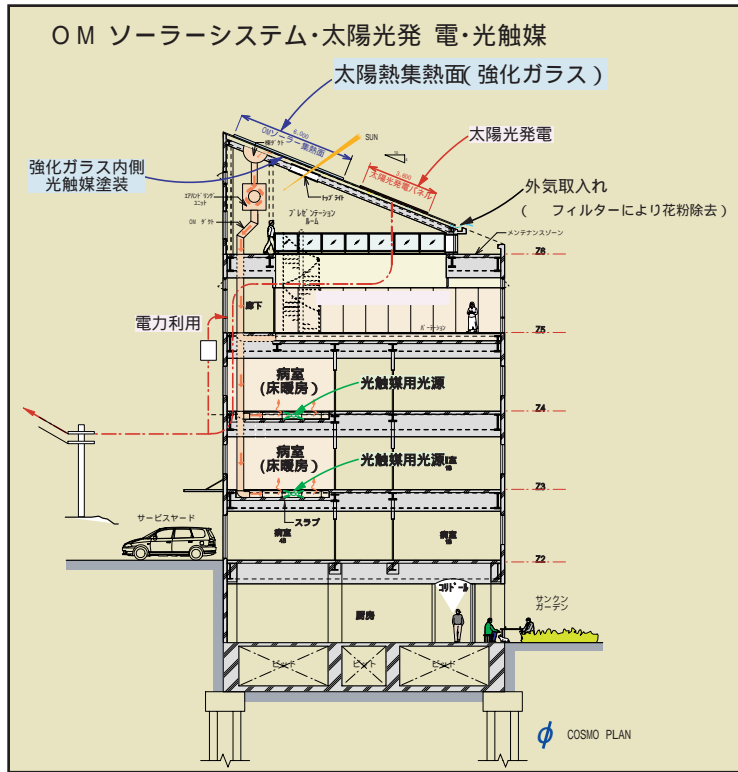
OM ソーラーシステム・太陽光発 電・光触媒

太陽熱集熱面( 強化ガラス )

太陽光発電

強化ガラス内側
光触媒塗装

外気取入れ
( フィルターにより花粉除去 )

SUN

OMソーラー集熱面

太陽光発電パネル

メンテナンスゾーン

プレゼンテーションルーム

トップライト

OM ダクト

エアハンドリングユニット

Z6

廊下

Z5

電力利用

病室
(床暖房)

光触媒用光源

Z4

病室
(床暖房)

光触媒用光源

Z3

スラブ

サービスヤード

病室

病室

Z2

コリドール

厨房

サンクンガーデン

ピット

ピット

ピット

COSMO PLAN